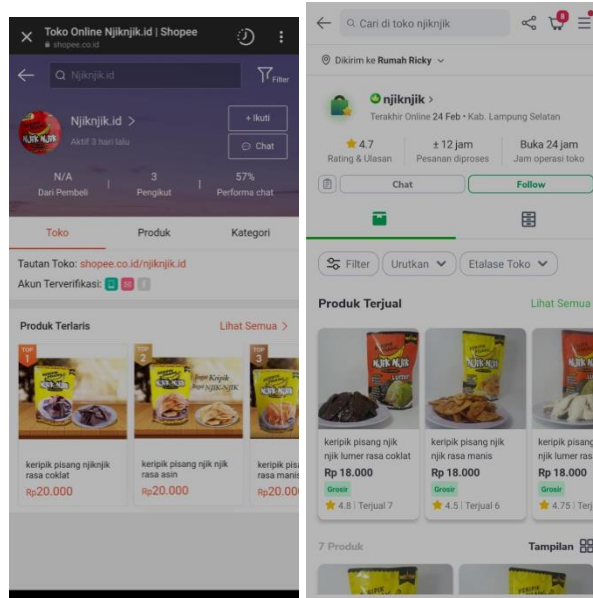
Toko Online Njiknjik.id | Shopee
shopee.co.id

Njiknjik.id

Filter

Njiknjik.id >
Aktif 3 hari lalu

+ Ikuti

Chat

N/A
Dari Pembeli

3
Pengikut

57%
Performa chat

Toko

Produk

Kategori

Tautan Toko: shopee.co.id/njiknjik.id

Akun Terverifikasi:

Produk Terlaris

Lihat Semua >

TOP 1

keripik pisang njiknjik rasa coklat
Rp20.000

TOP 2

keripik pisang njik njik rasa asin
Rp20.000

TOP 3

keripik pis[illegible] rasa manis
Rp20.00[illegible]

Cari di toko njiknjik

8

Dikirim ke Rumah Ricky

njiknjik >
Terakhir Online 24 Feb • Kab. Lampung Selatan

4.7
Rating & Ulasan

± 12 jam
Pesanan diproses

Buka 24 jam
Jam operasi toko

Chat

Follow

Filter

Urutkan

Etalase Toko

Produk Terjual

Lihat Semua

keripik pisang njik njik lumer rasa coklat
Rp 18.000
Grosir
4.8 | Terjual 7

keripik pisang njik njik lumer rasa manis
Rp 18.000
Grosir
4.5 | Terjual 6

keripik pisang njik lumer ras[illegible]
Rp 18.000
Grosir
4.75 | Ter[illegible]

7 Produk

Tampilan